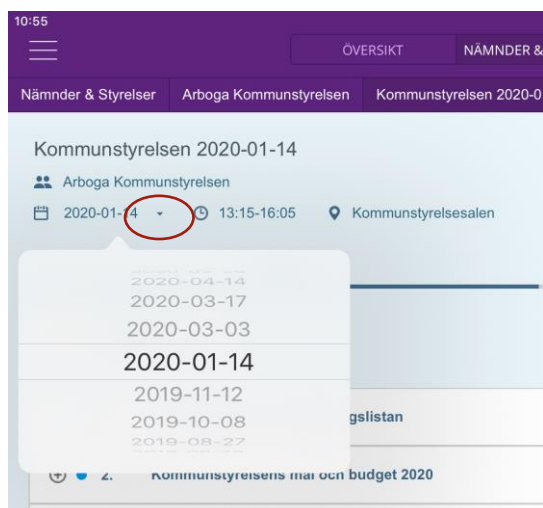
10:55

ÖVERSIKT

NÄMNDER &

Nämnder & Styrelser

Arboga Kommunstyrelsen

Kommunstyrelsen 2020-0

Kommunstyrelsen 2020-01-14

Arboga Kommunstyrelsen

2020-01-14

13:15-16:05

Kommunstyrelsesalen

2020-04-14
2020-03-17
2020-03-03
2020-01-14
2019-11-12
2019-10-08
2019-08-27

gslistan

2. Kommunstyrelsens mål och budget 2020